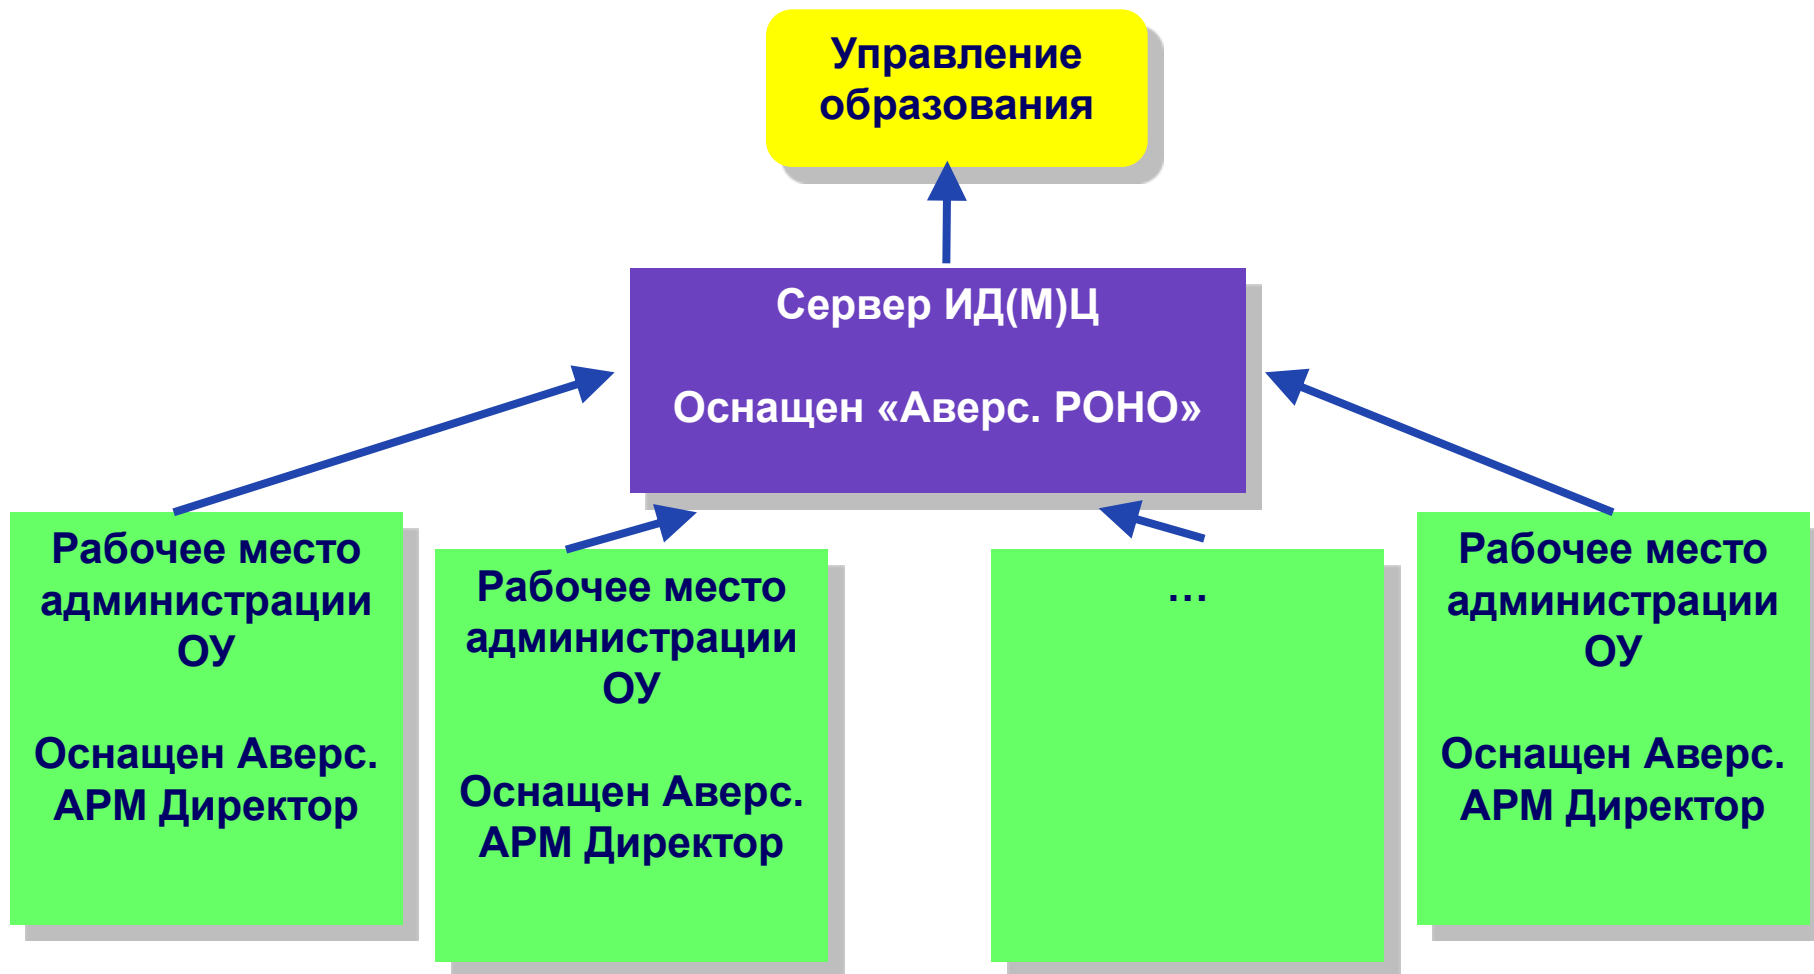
Управление образования

Сервер ИД(М)Ц

Оснащен «Аверс. РОНО»

Рабочее место администрации ОУ

Оснащен Аверс. АРМ Директор

Рабочее место администрации ОУ

Оснащен Аверс. АРМ Директор

…

Рабочее место администрации ОУ

Оснащен Аверс. АРМ Директор